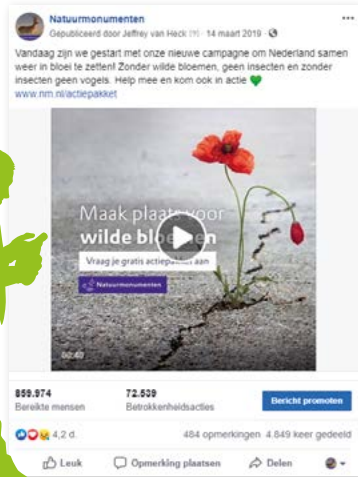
Natuurmonumenten
Gepubliceerd door Jeffrey van Heck [?] · 14 maart 2019 ·

Vandaag zijn we gestart met onze nieuwe campagne om Nederland samen weer in bloei te zetten! Zonder wilde bloemen, geen insecten en zonder insecten geen vogels. Help mee en kom ook in actie 💚
www.nm.nl/actiepakket

Maak plaats voor
wilde bloemen
Vraag je gratis actiepakket aan
Natuurmonumenten
00:40

859.974
Bereikte mensen

72.509
Betrokkenheidsacties

Bericht promoten

4,2 d.

484 opmerkingen 4.849 keer gedeeld

Leuk
Opmerking plaatsen
Delen